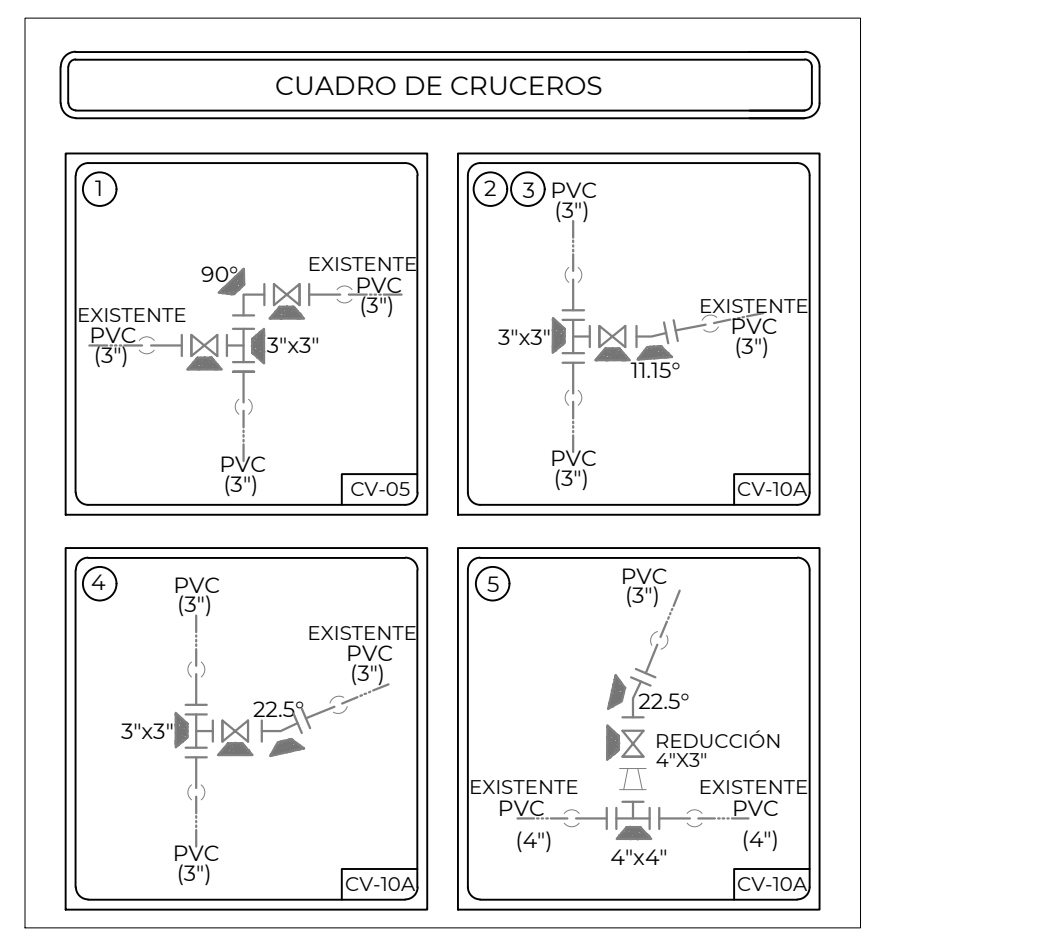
CUADRO DE CRUCEROS

1
90°
EXISTENTE
PVC
(3")
EXISTENTE
PVC
(3")
3"x3"
PVC
(3")
CV-05

2 3 PVC
(3")
EXISTENTE
PVC
(3")
3"x3"
11.15°
PVC
(3")
CV-10A

4
PVC
(3")
EXISTENTE
PVC
(3")
22.5°
3"x3"
PVC
(3")
CV-10A

5
PVC
(3")
22.5°
REDUCCIÓN
4"X3"
EXISTENTE
PVC
(4")
EXISTENTE
PVC
(4")
4"x4"
CV-10A